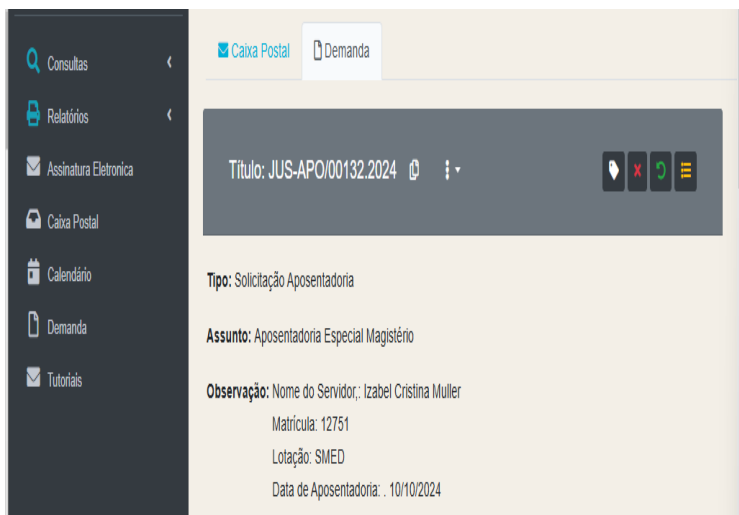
Consultas
Relatórios
Assinatura Eletronica
Caixa Postal
Calendário
Demanda
Tutoriais

Caixa Postal
Demanda

Título: JUS-APO/00132.2024

Tipo: Solicitação Aposentadoria

Assunto: Aposentadoria Especial Magistério

Observação: Nome do Servidor,: Izabel Cristina Muller
Matrícula: 12751
Lotação: SMED
Data de Aposentadoria: . 10/10/2024